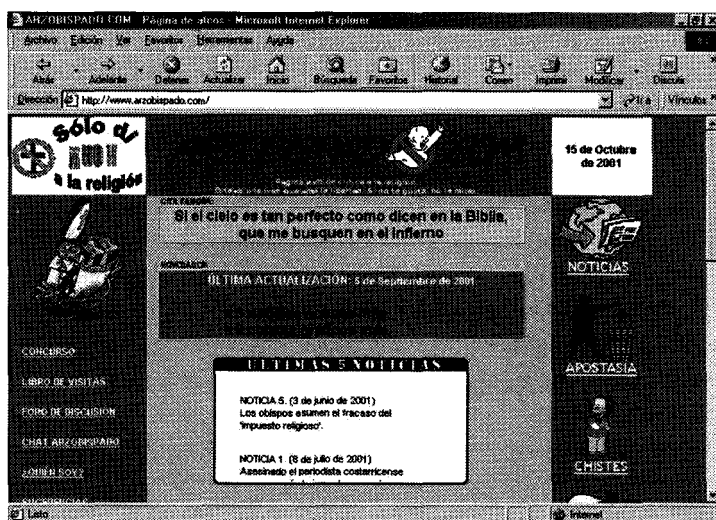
ARZOBISPADO.COM - Página de ateos - Microsoft Internet Explorer

Archivo Edición Ver Favoritos Herramientas Ayuda

Atrás Adelante Detener Actualizar Inicio Búsqueda Favoritos Historial Correo Imprimir Modificar Discutir

Dirección http://www.arzobispado.com/ Ir a Vínculos

Sólo di NO a la religión

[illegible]

15 de Octubre de 2001

CITA PARA HOY

Si el cielo es tan perfecto como dicen en la Biblia, que me busquen en el infierno

NOVEDADES

ÚLTIMA ACTUALIZACIÓN: 5 de Septiembre de 2001

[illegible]

NOTICIAS

CONCURSO

LIBRO DE VISITAS

FORO DE DISCUSIÓN

CHAT ARZOBISPADO

¿QUIÉN SOY?

SUGERENCIAS

ÚLTIMAS 5 NOTICIAS

NOTICIA 5. (3 de junio de 2001)
Los obispos asumen el fracaso del 'impuesto religioso'.

NOTICIA 1. (8 de julio de 2001)
Asesinado el periodista costarricense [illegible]

APOSTASÍA

CHISTES

Listo

Internet